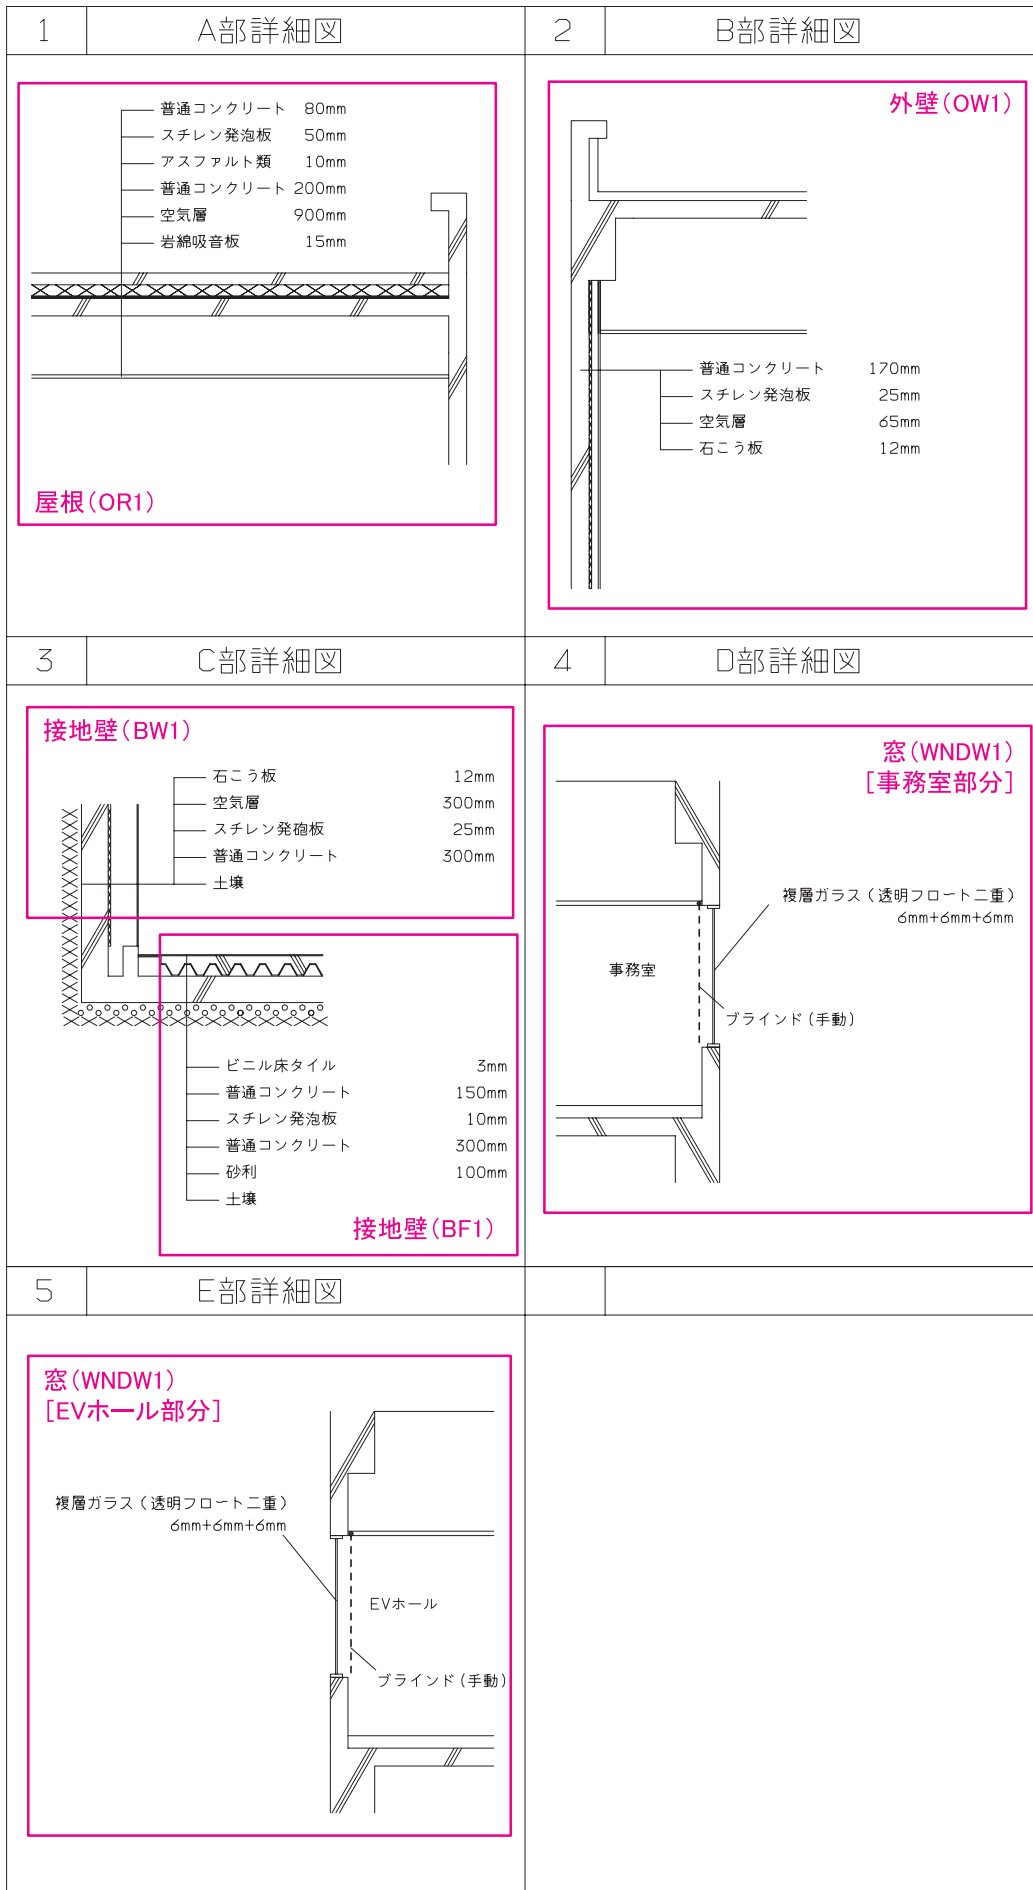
1 A部詳細図

普通コンクリート 80mm
スチレン発泡板 50mm
アスファルト類 10mm
普通コンクリート 200mm
空気層 900mm
岩綿吸音板 15mm

屋根(OR1)

2 B部詳細図

外壁(OW1)

普通コンクリート 170mm
スチレン発泡板 25mm
空気層 65mm
石こう板 12mm

3 C部詳細図

接地壁(BW1)

石こう板 12mm
空気層 300mm
スチレン発砲板 25mm
普通コンクリート 300mm
土壌

ビニル床タイル 3mm
普通コンクリート 150mm
スチレン発泡板 10mm
普通コンクリート 300mm
砂利 100mm
土壌

接地壁(BF1)

4 D部詳細図

窓(WNDW1)
[事務室部分]

複層ガラス(透明フロート二重)
6mm+6mm+6mm

事務室

ブラインド(手動)

5 E部詳細図

窓(WNDW1)
[EVホール部分]

複層ガラス(透明フロート二重)
6mm+6mm+6mm

EVホール

ブラインド(手動)